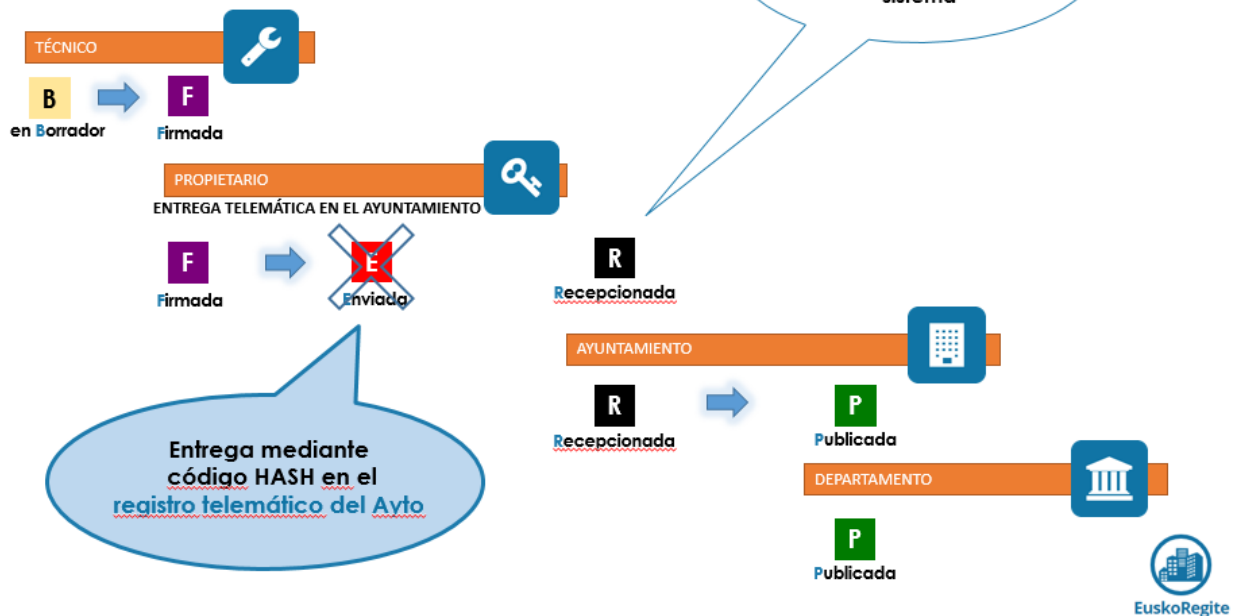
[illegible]

TÉCNICO

B
en Borrador

F
Firmada

PROPIETARIO

ENTREGA TELEMÁTICA EN EL AYUNTAMIENTO

F
Firmada

E
Enviada

R
Recepcionada

Entrega mediante código HASH en el registro telemático del Ayto

AYUNTAMIENTO

R
Recepcionada

P
Publicada

DEPARTAMENTO

P
Publicada

EuskoRegite